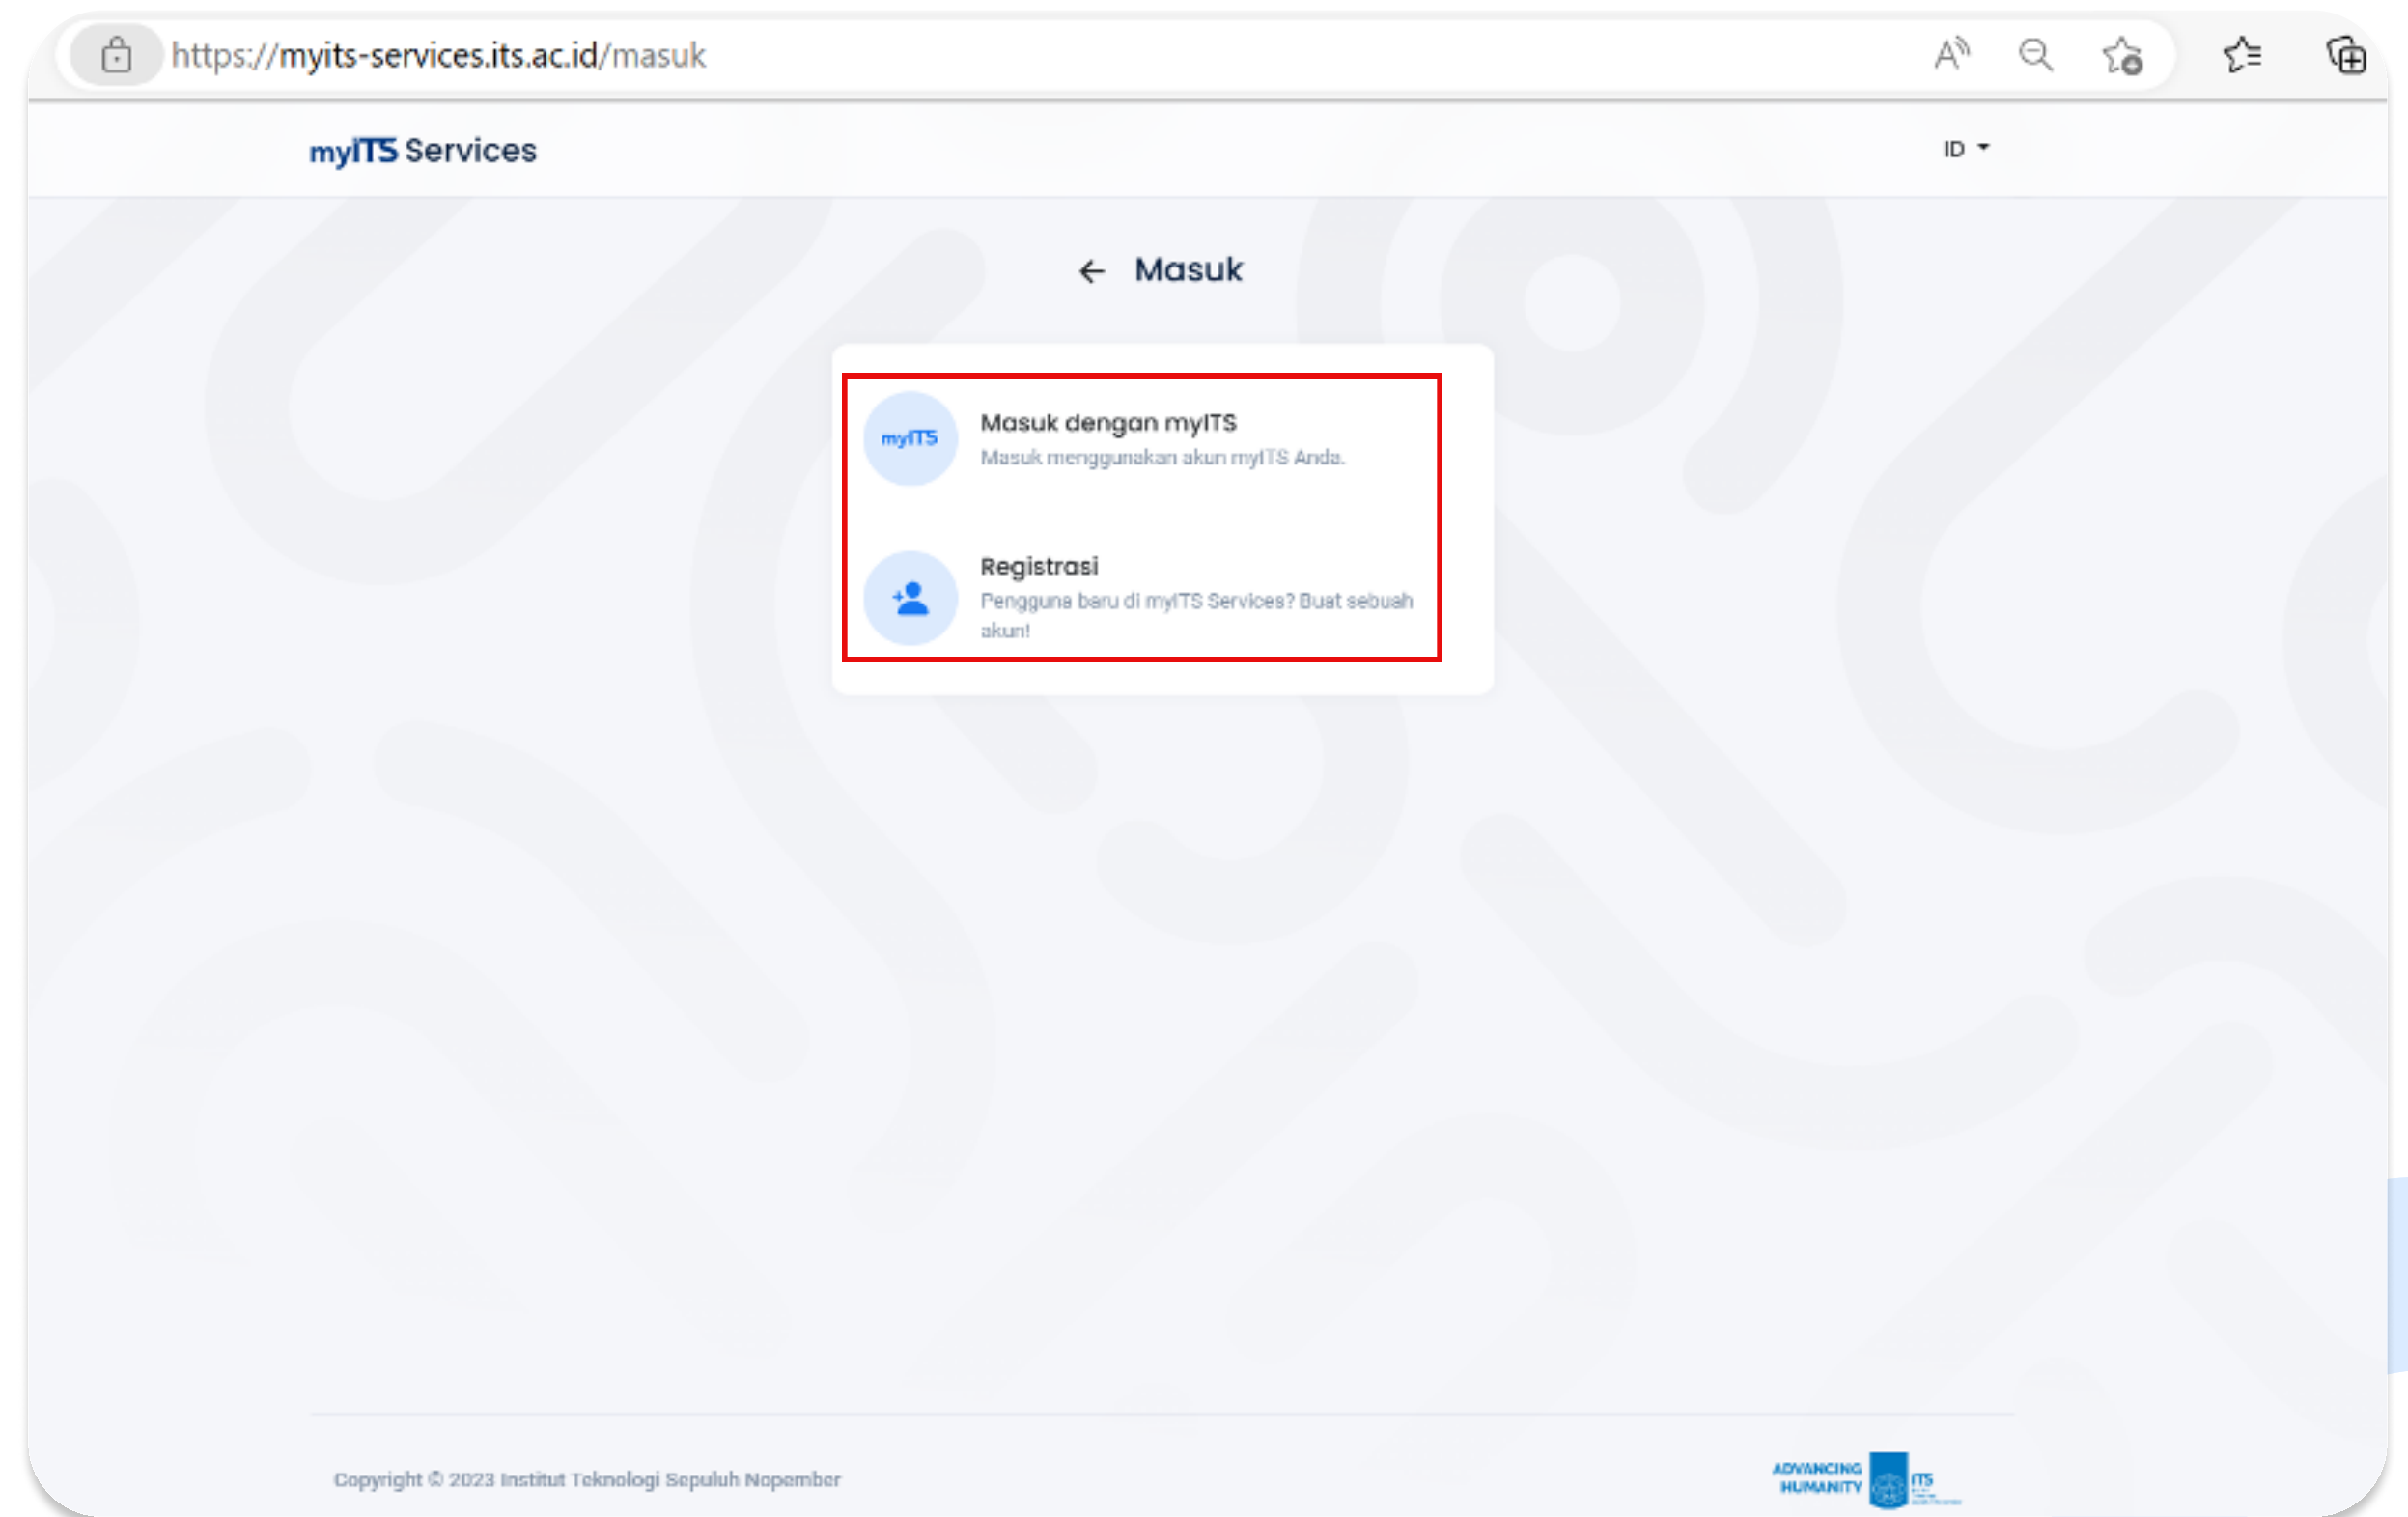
https://myits-services.its.ac.id/masuk

myITS Services

ID

Masuk

myITS

Masuk dengan myITS
Masuk menggunakan akun myITS Anda.

Registrasi
Pengguna baru di myITS Services? Buat sebuah akun!

Copyright © 2023 Institut Teknologi Sepuluh Nopember

ADVANCING HUMANITY ITS